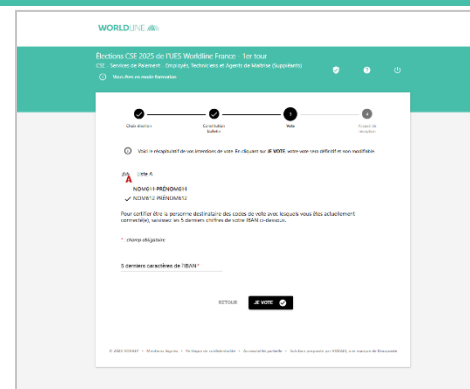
WORLDLINE

Élections CSE 2025 de l'UES Worldline France - 1er tour

CSE - Services de Paiement - Employés, Techniciens et Agents de Maîtrise (Suppléants)

Vous êtes en mode formation

Choix élection

Consultation bulletin

3

Vote

4

Preuve de réception

Voici le récapitulatif de vos intentions de vote. En cliquant sur JE VOTE, votre vote sera définitif et non modifiable.

Liste A

A

NOM0011 PRÉNOM0011

NOM0012 PRÉNOM0012

Pour certifier être la personne destinataire des codes de vote avec lesquels vous êtes actuellement connecté(e), saisissez les 5 derniers chiffres de votre IBAN ci-dessous.

* champ obligatoire

5 derniers caractères de l'IBAN *

RETOUR

JE VOTE

© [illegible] · Mentions légales · Politique de confidentialité · Accessibilité partielle · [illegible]